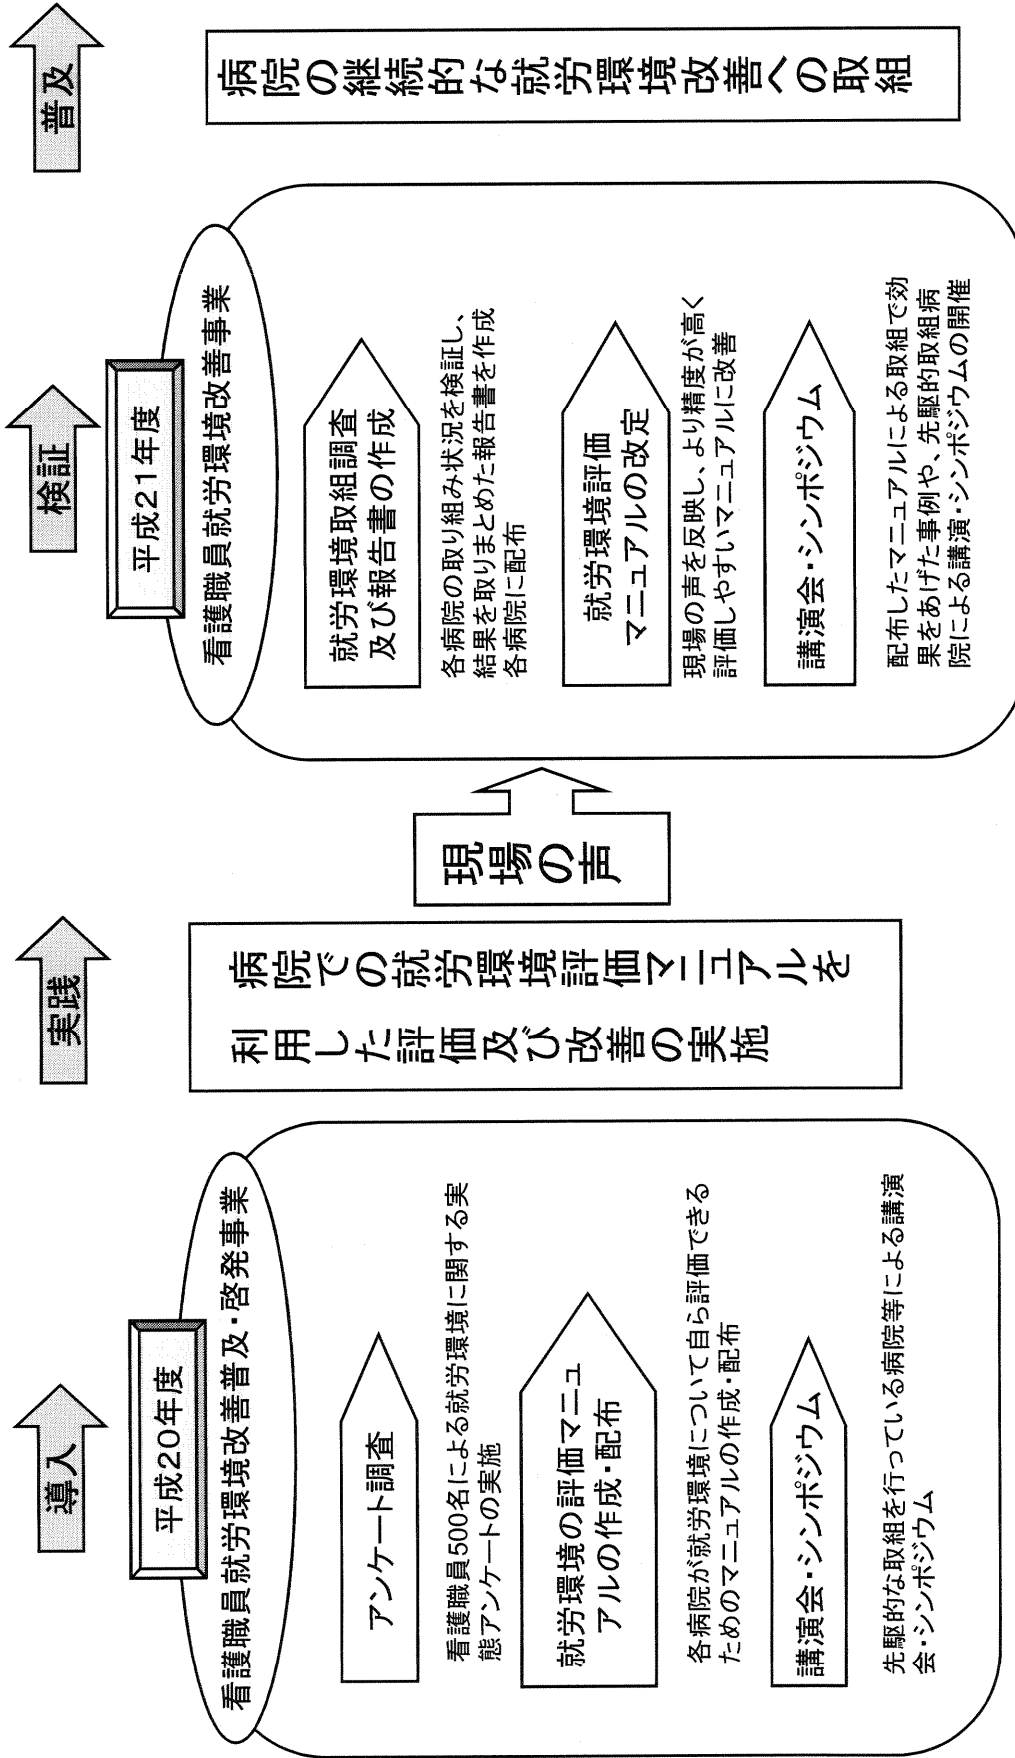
導入

平成20年度

看護職員就労環境改善普及・啓発事業

アンケート調査

看護職員500名による就労環境に関する実態アンケートの実施

就労環境の評価マニュアルの作成・配布

各病院が就労環境について自ら評価できるためのマニュアルの作成・配布

講演会・シンポジウム

先駆的な取組を行っている病院等による講演会・シンポジウム

実践

病院での就労環境評価マニュアルを利用した評価及び改善の実施

現場の声

検証

平成21年度

看護職員就労環境改善事業

就労環境取組調査及び報告書の作成

各病院の取り組み状況を検証し、結果を取りまとめた報告書を作成各病院に配布

就労環境評価マニュアルの改定

現場の声を反映し、より精度が高く評価しやすいマニュアルに改善

講演会・シンポジウム

配布したマニュアルによる取組で効果をあげた事例や、先駆的取組病院による講演・シンポジウムの開催

普及

病院の継続的な就労環境改善への取組